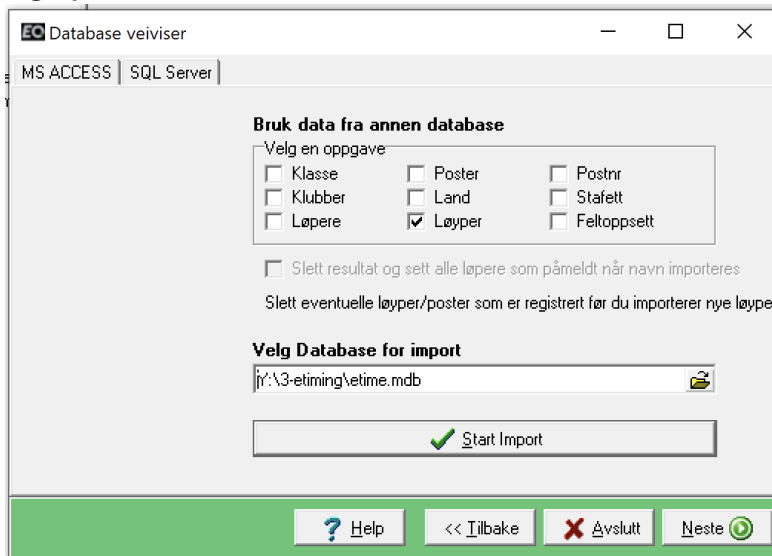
EO Database veiviser

MS ACCESS | SQL Server

Bruk data fra annen database

Velg en oppgave

Klasse
Klubber
Løpere
Poster
Land
Løyper
Postnr
Stafett
Feltoppsett

Slett resultat og sett alle løpere som påmeldt når navn importeres

Slett eventuelle løyper/poster som er registrert før du importerer nye løype

Velg Database for import

Y:\3-etiming\etime.mdb

Start Import

Help
<< Tilbake
Avslutt
Neste